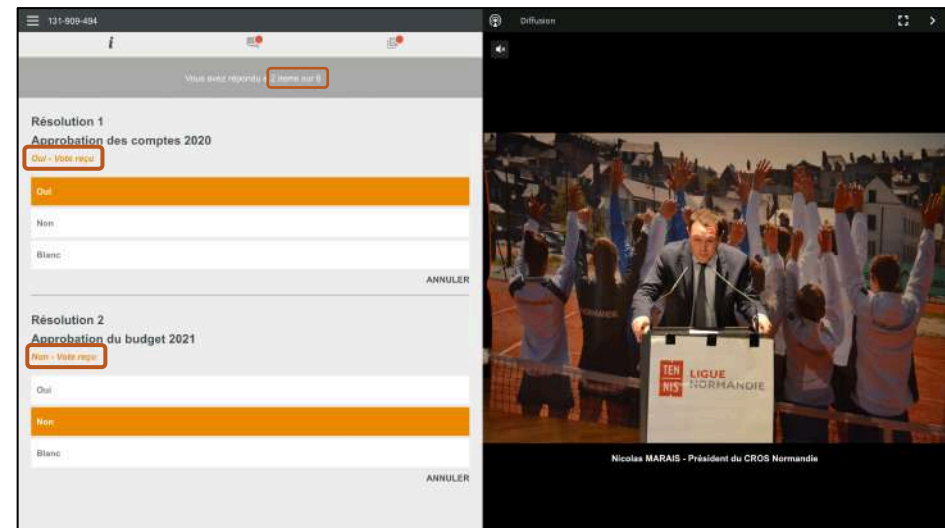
131-909-494

i

Vous avez répondu à 2 items sur 6

Résolution 1
Approbation des comptes 2020
Oui - Vote reçu

Oui
Non
Blanc
ANNULER

Résolution 2
Approbation du budget 2021
Non - Vote reçu

Oui
Non
Blanc
ANNULER

Diffusion

TEN NIS LIGUE NORMANDIE

Nicolas MARAIS - Président du CROS Normandie